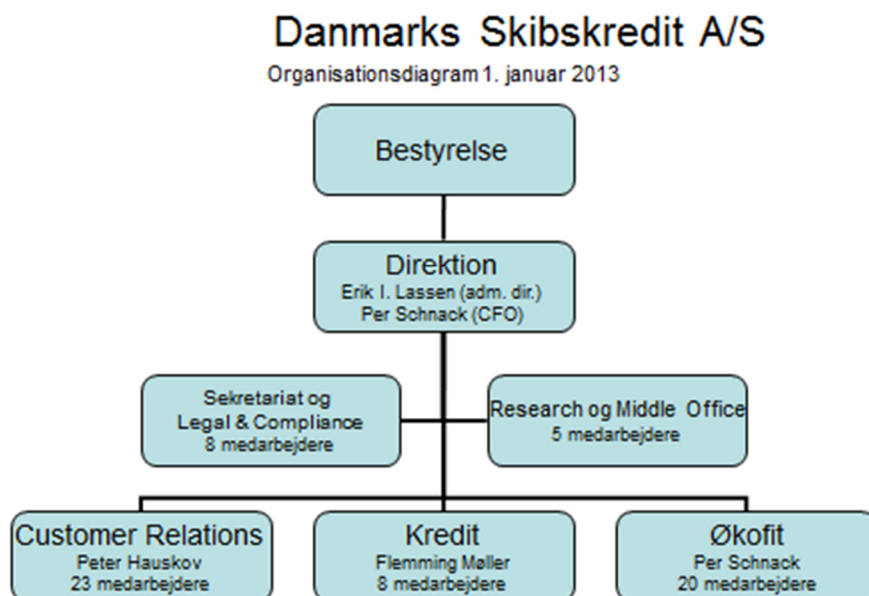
Danmarks Skibskredit A/S

Organisationsdiagram 1. januar 2013

Bestyrelse

Direktion
Erik I. Lassen (adm. dir.)
Per Schnack (CFO)

Sekretariat og
Legal & Compliance
8 medarbejdere

Research og Middle Office
5 medarbejdere

Customer Relations
Peter Hauskov
23 medarbejdere

Kredit
Flemming Møller
8 medarbejdere

Økofit
Per Schnack
20 medarbejdere